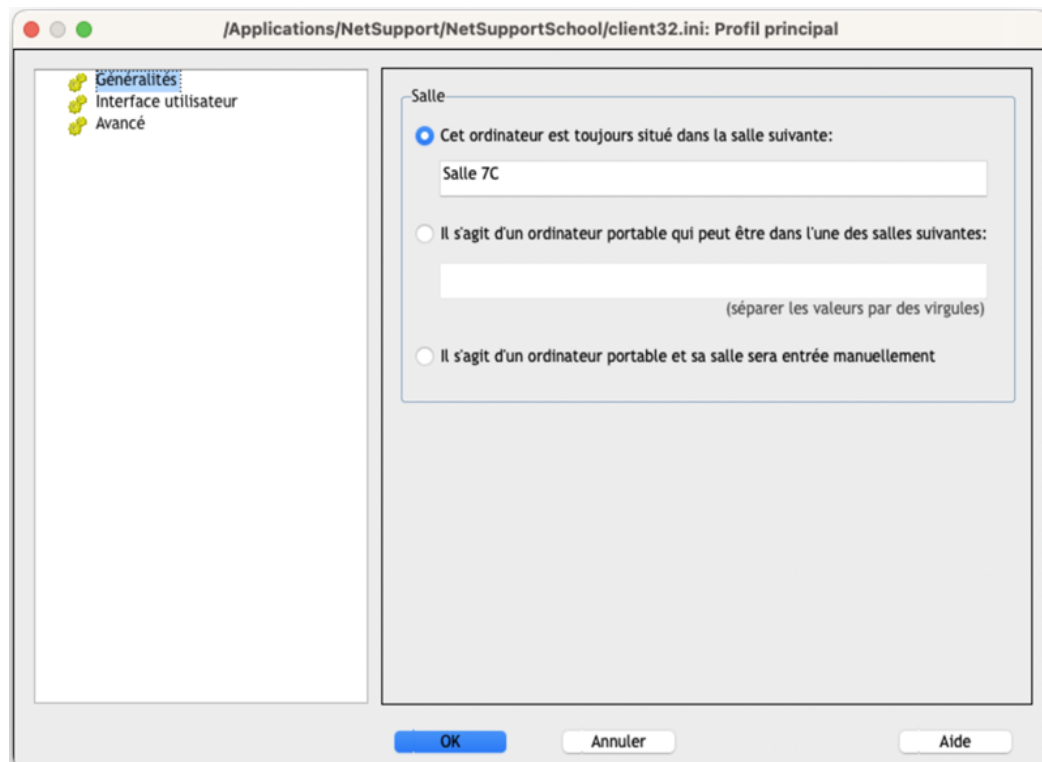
/Applications/NetSupport/NetSupportSchool/client32.ini: Profil principal

Généralités
Interface utilisateur
Avancé

Salle

Cet ordinateur est toujours situé dans la salle suivante:

Salle 7C

Il s'agit d'un ordinateur portable qui peut être dans l'une des salles suivantes:

(séparer les valeurs par des virgules)

Il s'agit d'un ordinateur portable et sa salle sera entrée manuellement

OK
Annuler
Aide